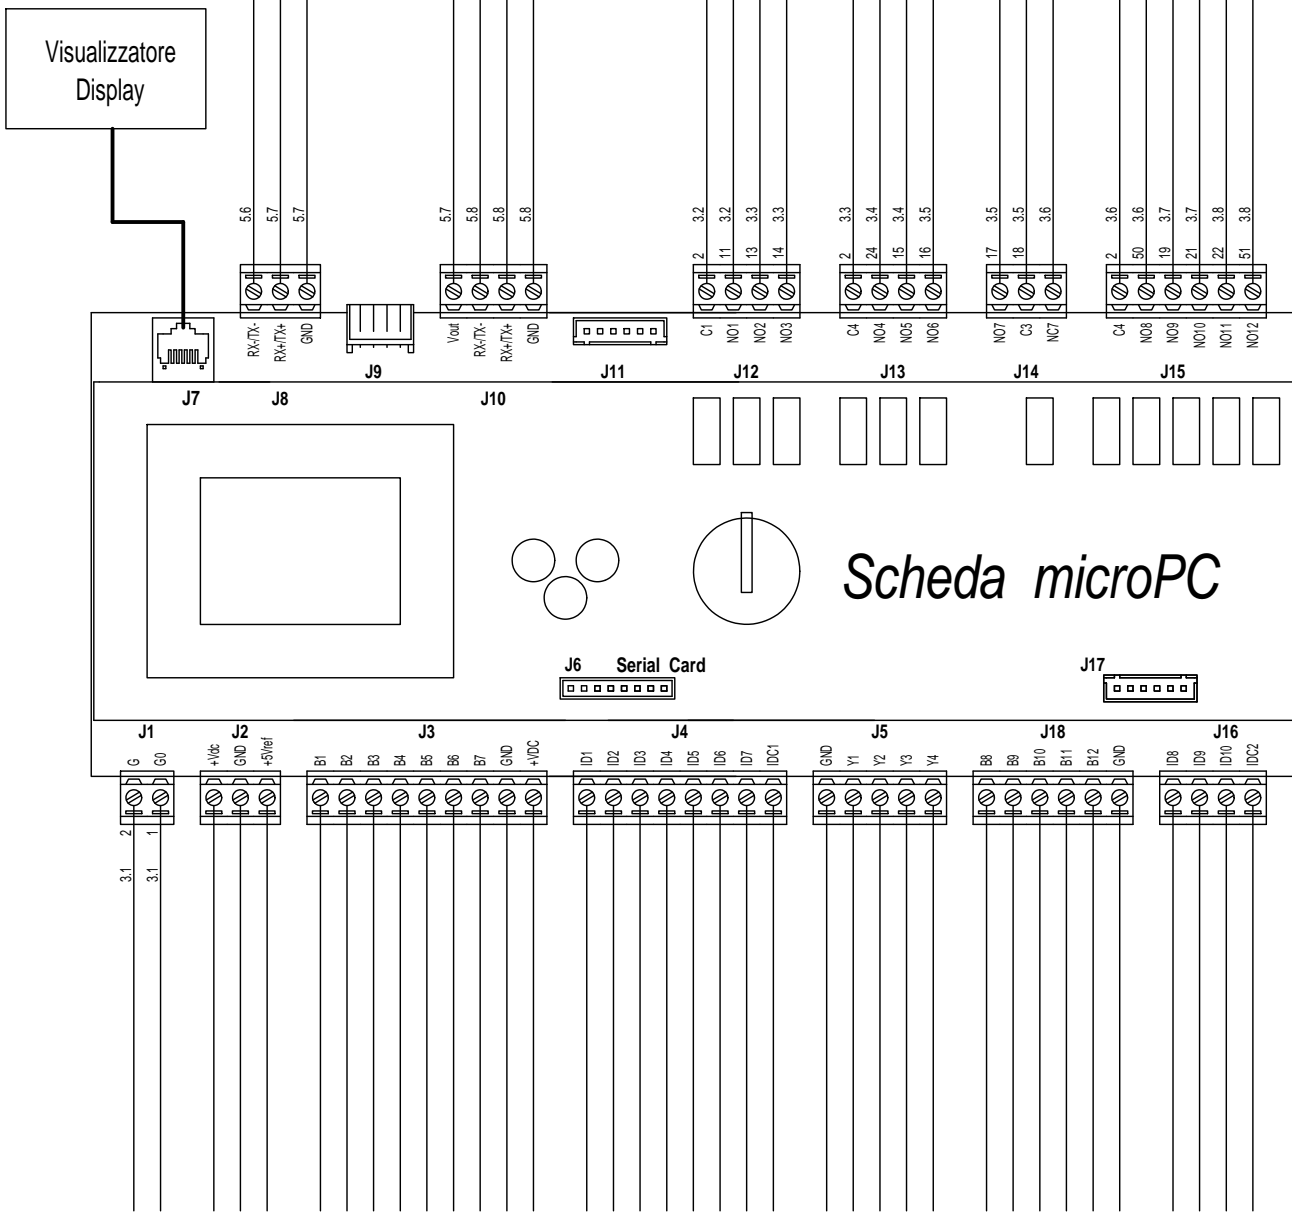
Visualizzatore
Display

5.6 5.7 5.7
RX-/TX- RX+/TX+ GND

5.7 5.8 5.8 5.8
Vout RX-/TX- RX+/TX+ GND

3.2 3.2 3.3 3.3
2 11 13 14
C1 NO1 NO2 NO3

3.3 3.4 3.4 3.5
2 24 15 16
C4 NO4 NO5 NO6

3.5 3.5 3.6
17 18 18
NO7 C3 NC7

3.6 3.6 3.7 3.7 3.8 3.8
2 50 19 21 22 51
C4 NO8 NO9 NO10 NO11 NO12

J7 J8 J9 J10 J11 J12 J13 J14 J15

Scheda microPC

J6 Serial Card

J17

J1 J2 J3 J4 J5 J18 J16

G G0
+Vdc GND +5Vref
B1 B2 B3 B4 B5 B6 B7 GND +VDC
ID1 ID2 ID3 ID4 ID5 ID6 ID7 IDC1
GND Y1 Y2 Y3 Y4
B8 B9 B10 B11 B12 GND
ID8 ID9 ID10 IDC2

2 1
3.1 3.1